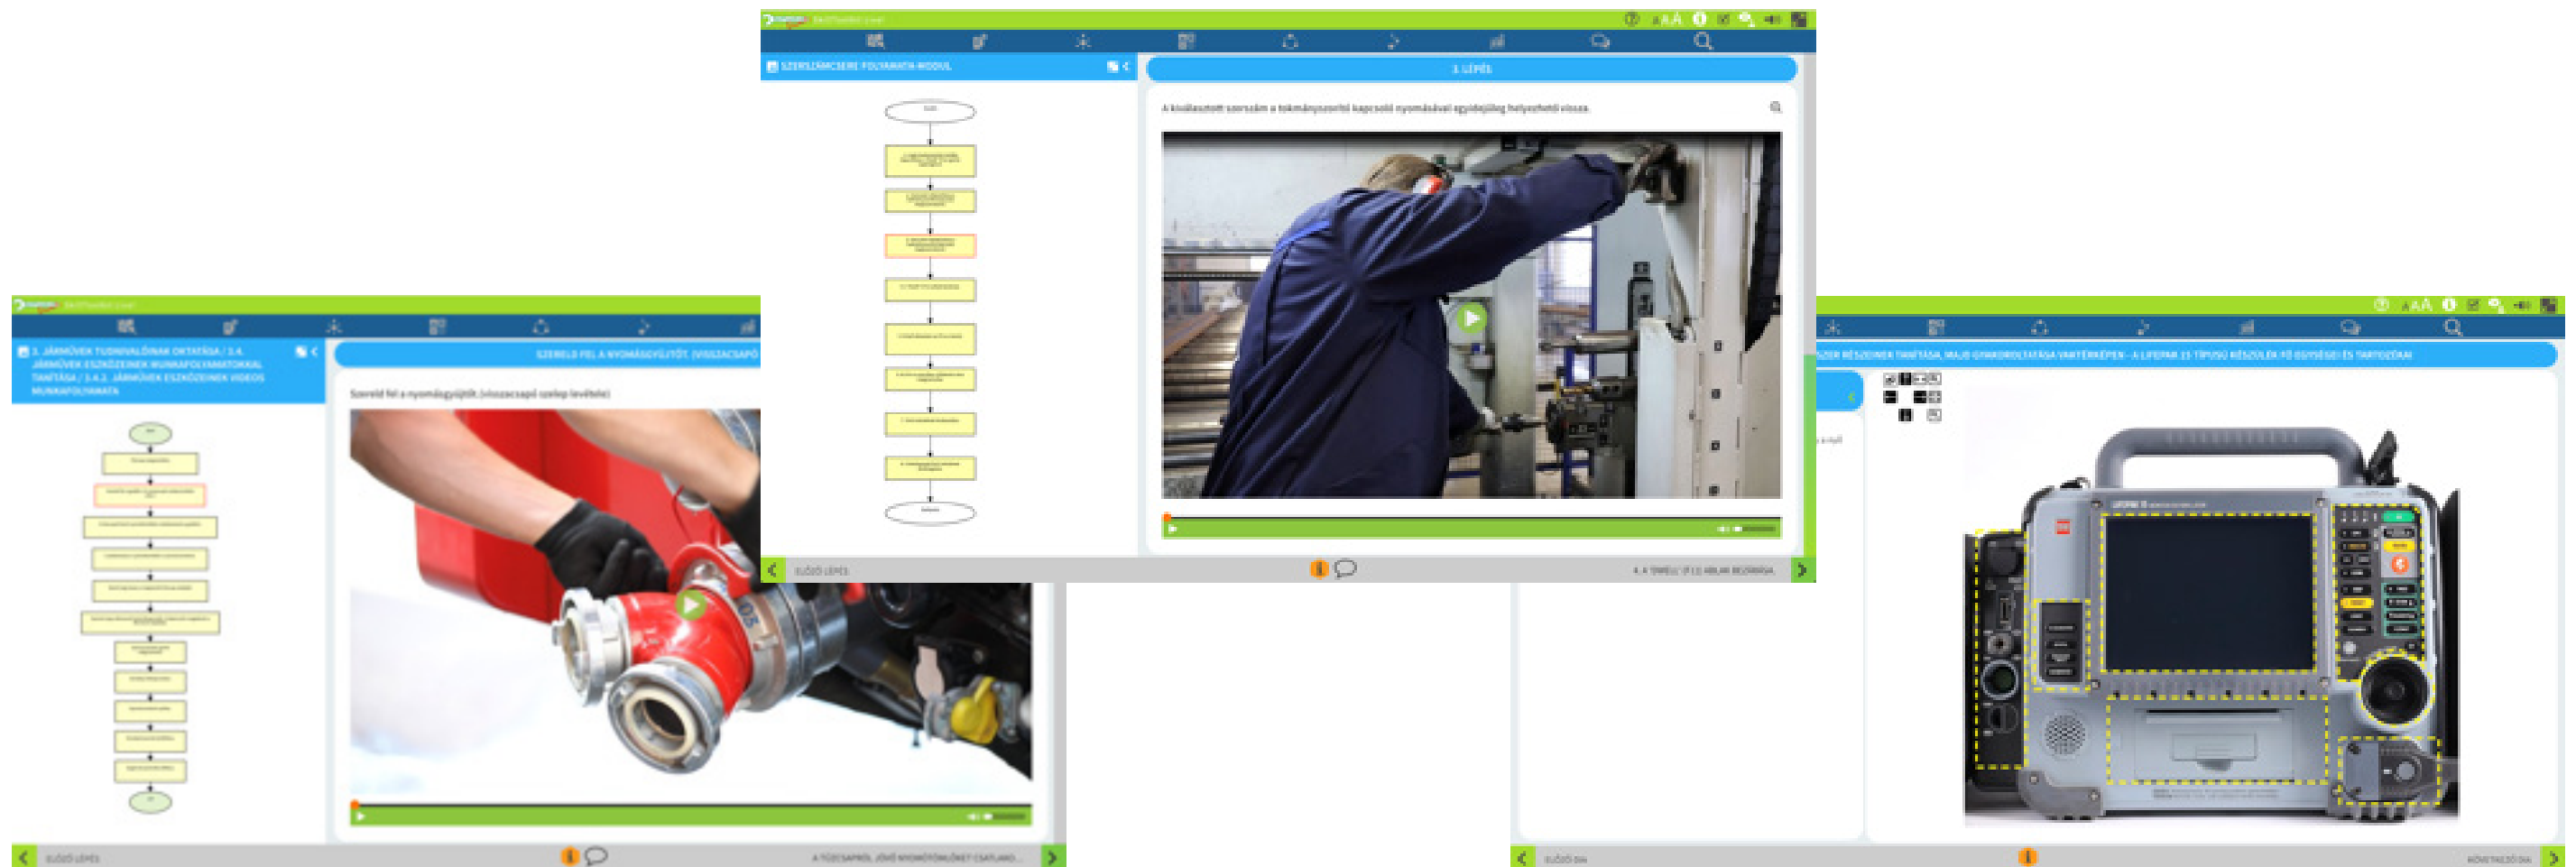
SZERSZÁMCSERE FOLYAMATA MODUL

1. LÉPÉS

A kiválasztott szerszám a tokmányszorító kapcsoló nyomásával egyidejűleg helyezhető vissza.

ELŐZŐ LÉPÉS

4. A "DRILL" (F11) ABLAK BEZÁRÁSA

3. JÁRMŰVEK TUDNIVALÓINAK OKTATÁSA / 3.4. JÁRMŰVEK ESZKÖZEINEK MUNKAFOLYAMATOKKAL TANÍTÁSA / 3.4.2. JÁRMŰVEK ESZKÖZEINEK VIDEÓS MUNKAFOLYAMATA

SZERELD FEL A NYOMÁSGYŰJTŐT, (VISSZACSAPÓ

Szereld fel a nyomásgyűjtőt (visszacsapó szelep levétele)

ELŐZŐ LÉPÉS

A TŰZCSAPRÓL JÖVŐ NYOMÓTÖMLŐKET CSATLAKO...

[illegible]SZER RÉSZEINEK TANÍTÁSA, MAJD GYAKORLTATÁSA VAKTÉRKÉPEN - A LIFEPAK 15 TÍPUSÚ KÉSZÜLÉK FŐ EGYSÉGEI ÉS TARTOZÉKAI

ELŐZŐ DIA

KÖVETKEZŐ DIA